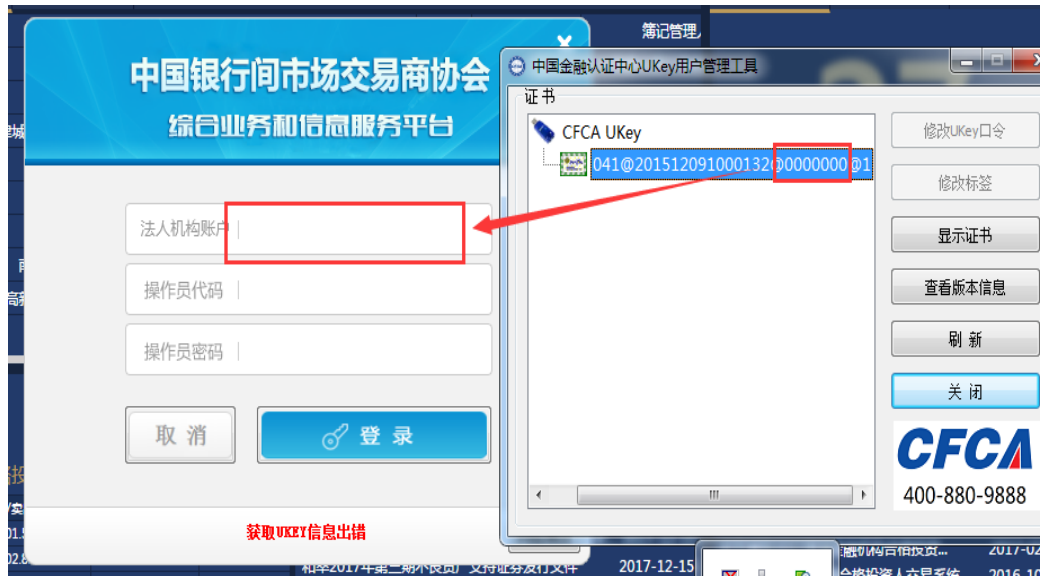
中国银行间市场交易商协会
综合业务和信息服务平台

法人机构账户
操作员代码
操作员密码

取 消
登 录

获取UKEY信息出错

簿记管理

中国金融认证中心UKey用户管理工具
证书
CFCA UKey
041@201512091000132@0000000@1

修改UKey口令
修改标签
显示证书
查看版本信息
刷 新
关 闭

CFCA
400-880-9888

2017-12-15
2017-02
2016-10